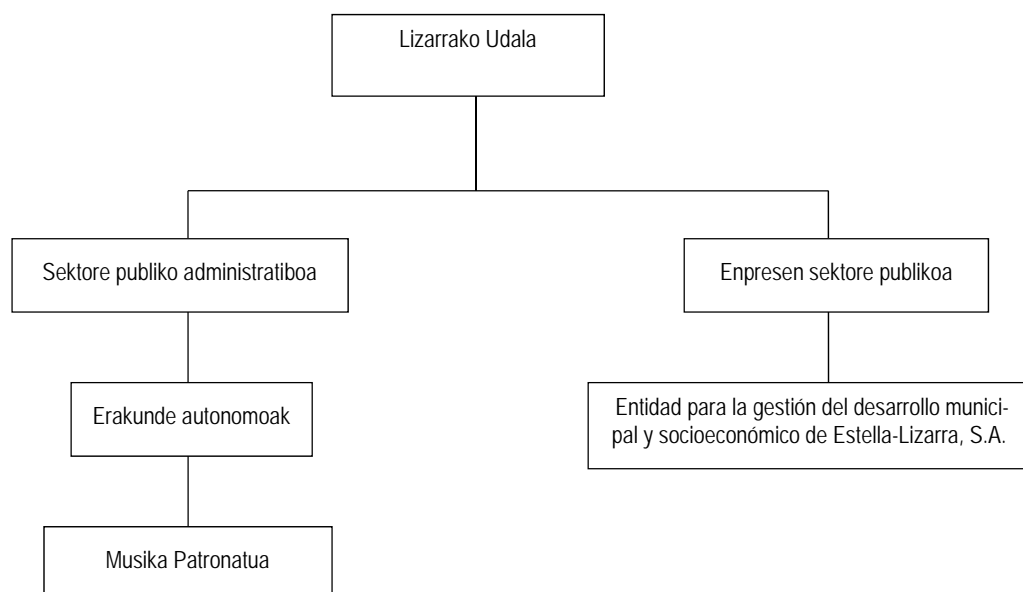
Lizarrako Udala

Sektore publiko administratiboa

Enpresen sektore publikoa

Erakunde autonomoak

Entidad para la gestión del desarrollo municipal y socioeconómico de Estella-Lizarra, S.A.

Musika Patronatua